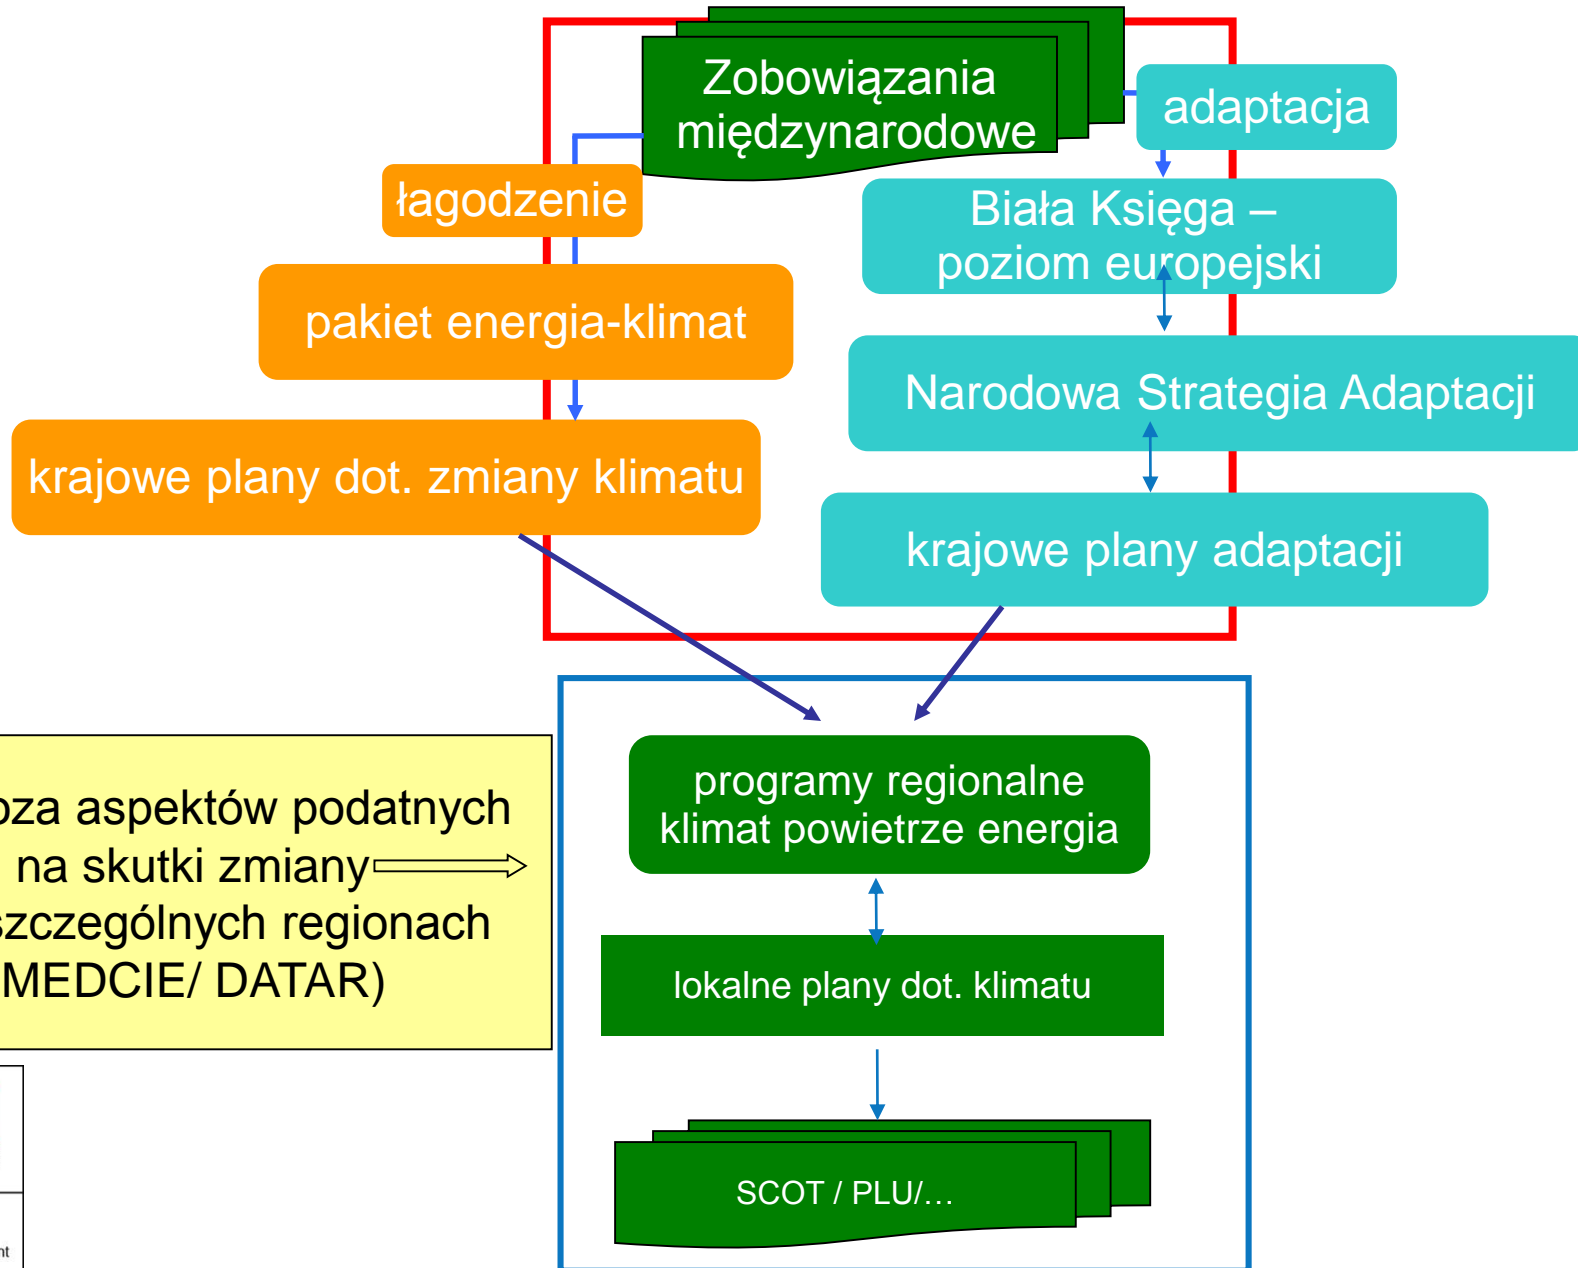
Zobowiązania międzynarodowe

adaptacja

łagodzenie

Biała Księga – poziom europejski

pakiet energia-klimat

Narodowa Strategia Adaptacji

krajowe plany dot. zmiany klimatu

krajowe plany adaptacji

oza aspektów podatnych na skutki zmiany szczególnych regionach MEDCIE/ DATAR)

programy regionalne klimat powietrze energia

lokalne plany dot. klimatu

SCOT / PLU/…